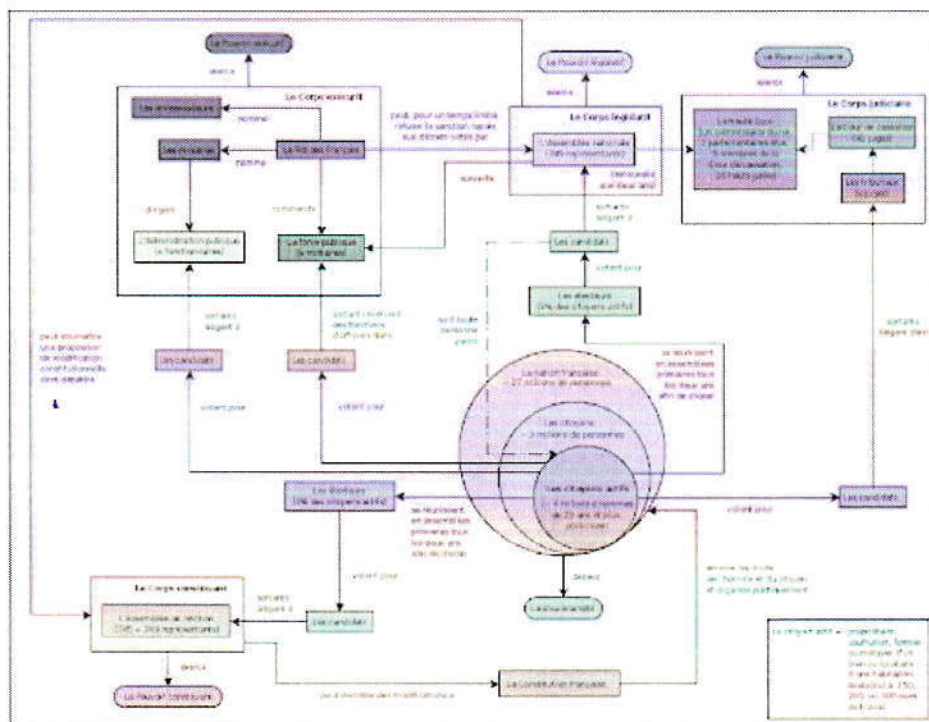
Le Pouvoir exécutif

exerce

Le Corps exécutif

Les ambassadeurs

nomme

Les ministres

nomme

Le Roi des Français

dirigent

commande

L'administration publique (= fonctionnaires)

La force publique (= militaires)

Le Pouvoir législatif

exerce

Le Corps législatif

L'Assemblée nationale (745 représentants)

peut, pour un temps limité, refuser sa sanction royale aux décrets votés par

surveille

(renouvelée tous les deux ans)

Le Pouvoir judiciaire

exerce

Le Corps judiciaire

La Haute Cour
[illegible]

Le Tribunal de cassation
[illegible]

Les tribunaux
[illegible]

parmi lesquels sont élus les

Les candidats

votent pour

Les électeurs
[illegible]

sont toute personne parmi

se réunissent en assemblées primaires tous les deux ans afin de choisir

La nation française
~ 27 millions de personnes

Les citoyens
~ 7 millions de personnes

Les citoyens actifs
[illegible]

peut demander une proposition de modification constitutionnelle dans laquelle

parmi lesquels sont élus

Les candidats

parmi lesquels sont recrutés des fonctionnaires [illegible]

Les candidats

votent pour

votent pour

parmi lesquels sont élus

Les électeurs
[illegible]

se réunissent en assemblées primaires tous les deux ans afin de choisir

votent pour

Les candidats

détient

La souveraineté

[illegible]

Le Corps constituant

L'Assemblée de révision
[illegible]

parmi lesquels sont élus

Les candidats

exerce

Le Pouvoir constituant

peut demander des modifications à

La Constitution française

Le citoyen actif = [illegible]